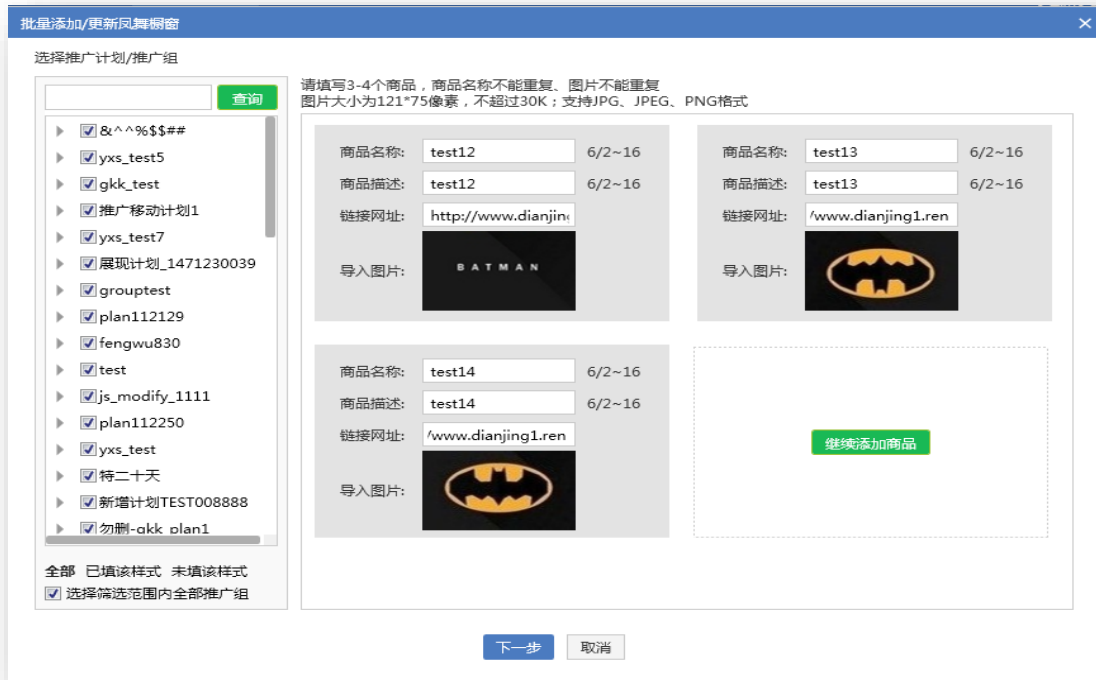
批量添加/更新凤舞橱窗

选择推广计划/推广组

查询

&^^%$$##
yxs_test5
gkk_test
推广移动计划1
yxs_test7
展现计划_1471230039
grouptest
plan112129
fengwu830
test
js_modify_1111
plan112250
yxs_test
特二十天
新增计划TEST008888
勿删-gkk_plan1

全部 已填该样式 未填该样式
选择筛选范围内全部推广组

请填写3-4个商品，商品名称不能重复、图片不能重复
图片大小为121*75像素，不超过30K；支持JPG、JPEG、PNG格式

商品名称: test12 6/2~16
商品描述: test12 6/2~16
链接网址: http://www.dianjin
导入图片: BATMAN

商品名称: test13 6/2~16
商品描述: test13 6/2~16
链接网址: /www.dianjing1.ren
导入图片:

商品名称: test14 6/2~16
商品描述: test14 6/2~16
链接网址: /www.dianjing1.ren
导入图片:

继续添加商品

下一步 取消